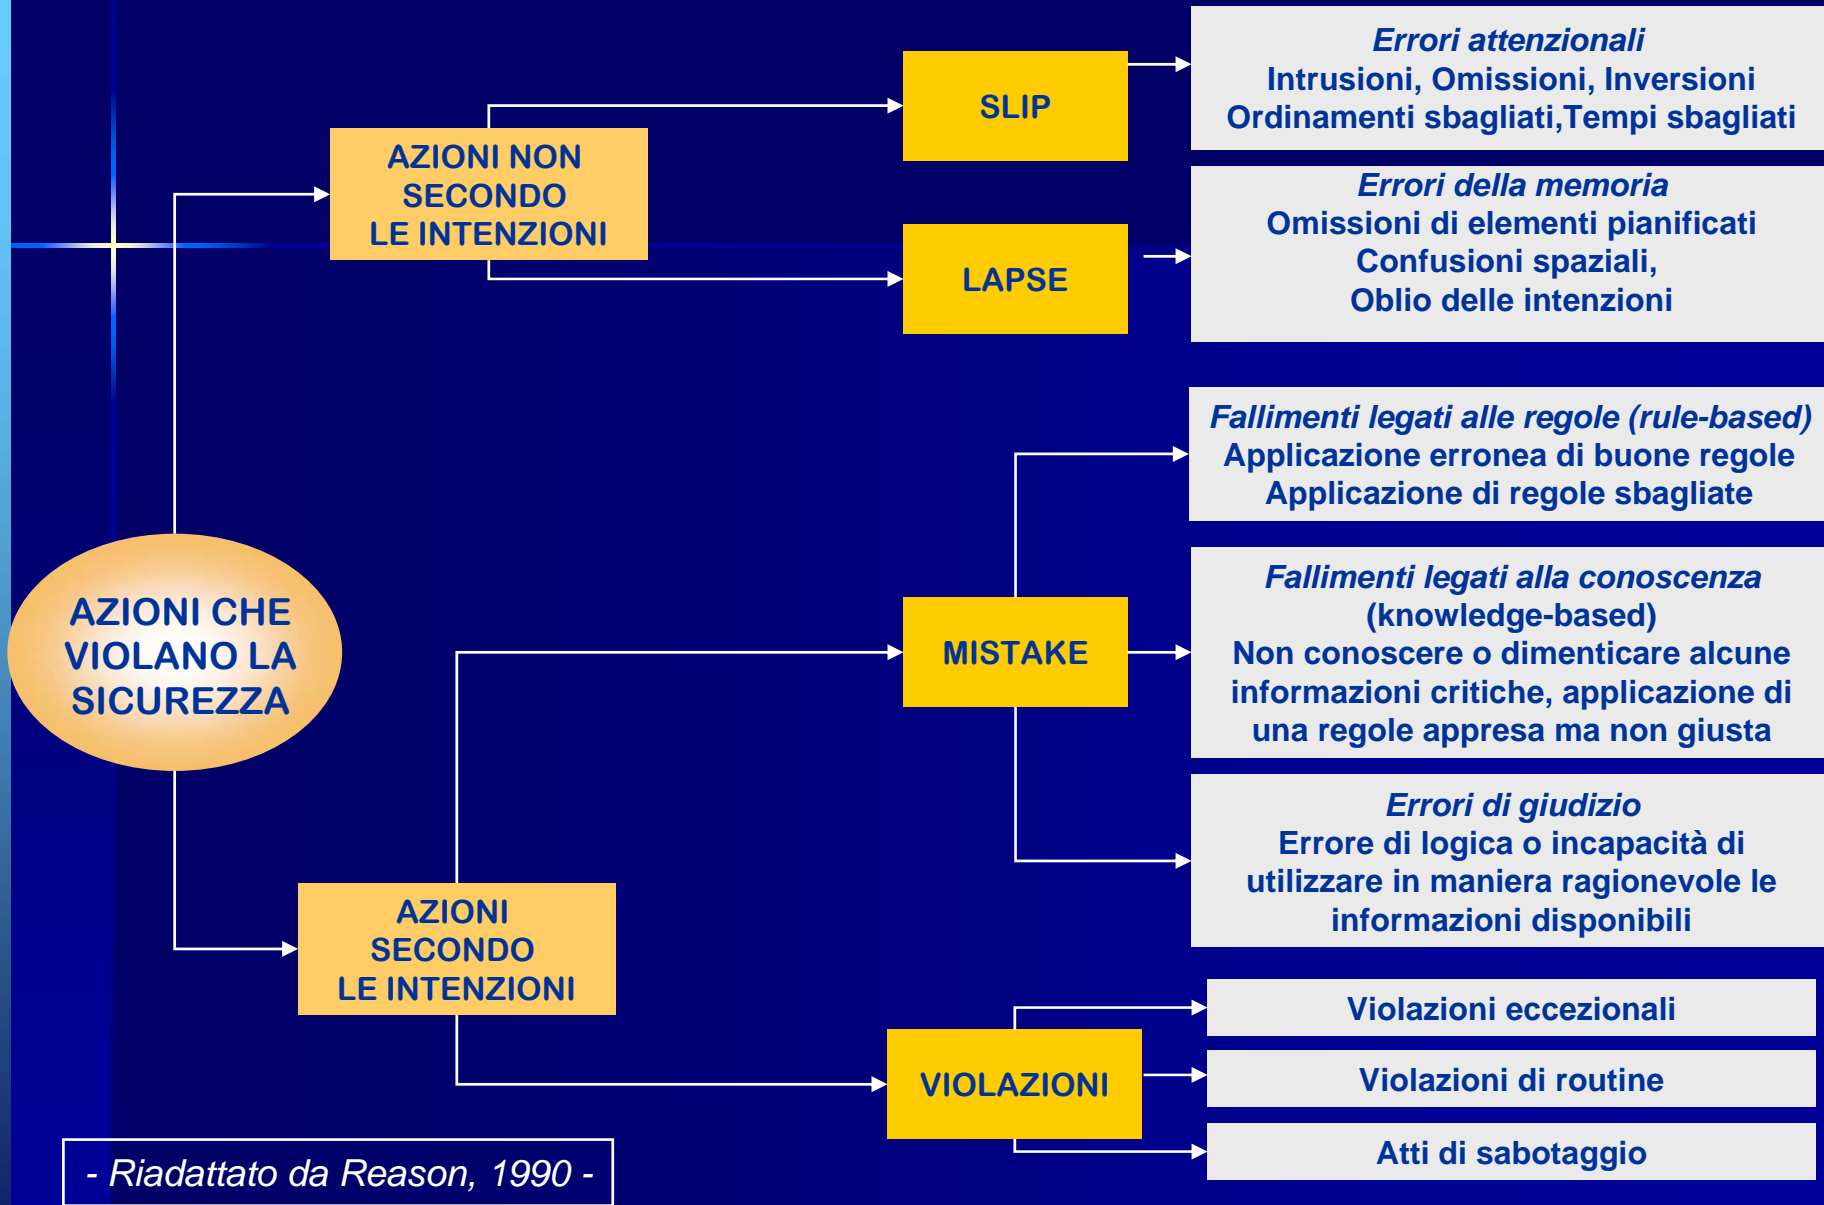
AZIONI CHE VIOLANO LA SICUREZZA

AZIONI NON SECONDO LE INTENZIONI

SLIP

*Errori attenzionali*
Intrusioni, Omissioni, Inversioni
Ordinamenti sbagliati,Tempi sbagliati

LAPSE

*Errori della memoria*
Omissioni di elementi pianificati
Confusioni spaziali,
Oblio delle intenzioni

AZIONI SECONDO LE INTENZIONI

MISTAKE

*Fallimenti legati alle regole (rule-based)*
Applicazione erronea di buone regole
Applicazione di regole sbagliate

*Fallimenti legati alla conoscenza*
(knowledge-based)
Non conoscere o dimenticare alcune informazioni critiche, applicazione di una regole appresa ma non giusta

*Errori di giudizio*
Errore di logica o incapacità di utilizzare in maniera ragionevole le informazioni disponibili

VIOLAZIONI

Violazioni eccezionali

Violazioni di routine

Atti di sabotaggio

- Riadattato da Reason, 1990 -